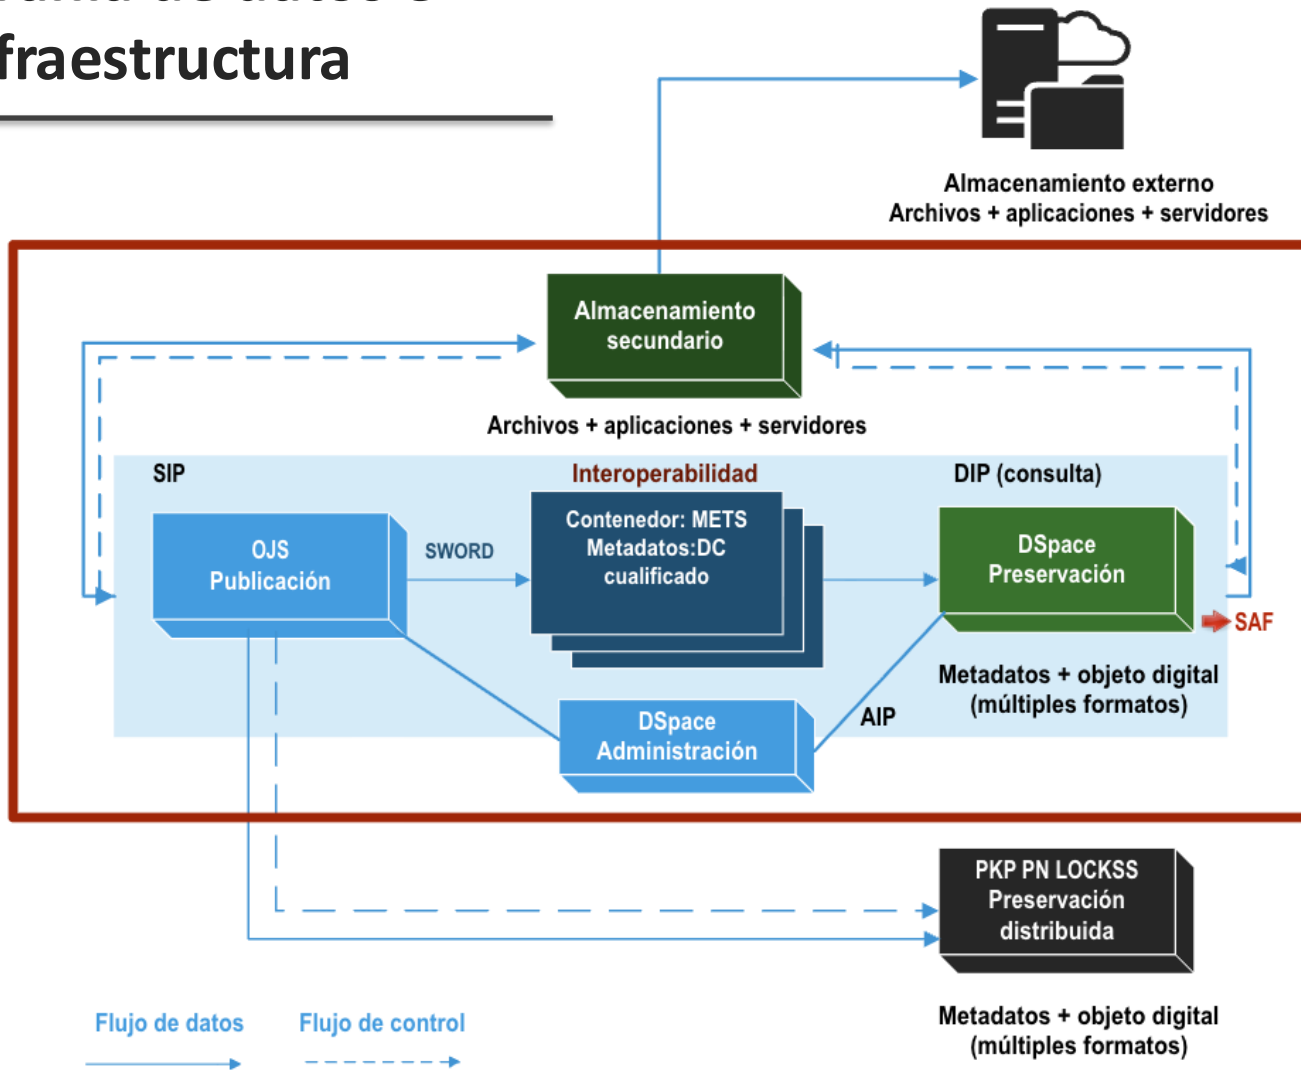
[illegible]
fraestructura

Almacenamiento externo
Archivos + aplicaciones + servidores

Almacenamiento secundario

Archivos + aplicaciones + servidores

SIP

Interoperabilidad

DIP (consulta)

OJS
Publicación

SWORD

Contenedor: METS
Metadatos:DC
cualificado

DSpace
Preservación

SAF

Metadatos + objeto digital
(múltiples formatos)

DSpace
Administración

AIP

PKP PN LOCKSS
Preservación
distribuida

Flujo de datos

Flujo de control

Metadatos + objeto digital
(múltiples formatos)